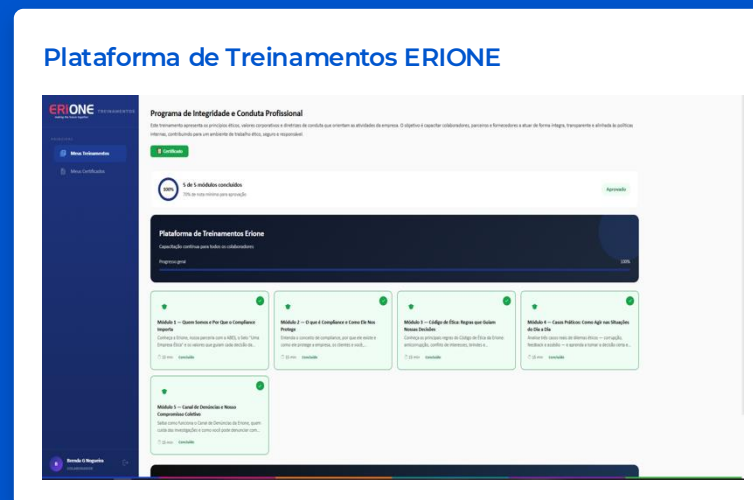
Plataforma de Treinamentos ERIONE

ERIONE TREINAMENTOS

Meus Treinamentos

Meus Certificados

Brenda G Nogueira

Programa de Integridade e Conduta Profissional

Este treinamento apresenta os princípios éticos, valores corporativos e diretrizes de conduta que orientam as atividades da empresa. O objetivo é capacitar colaboradores, parceiros e fornecedores a atuar de forma íntegra, transparente e alinhada às políticas internas, contribuindo para um ambiente de trabalho ético, seguro e responsável.

Certificado

100%

5 de 5 módulos concluídos

70% de nota mínima para aprovação

Aprovado

Plataforma de Treinamentos Erione

Capacitação contínua para todos os colaboradores

Progresso geral

100%

Módulo 1 — Quem Somos e Por Que o Compliance Importa

Conheça a Erione, nossa jornada com a ABCL e falo "Uma Empresa Ética" e os valores que guiam cada decisão da...

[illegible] Concluído

Módulo 2 — O que é Compliance e Como Ele Nos Protege

Entenda o conceito de compliance, por que ele existe e como ele protege a empresa, os clientes e você...

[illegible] Concluído

Módulo 3 — Código de Ética: Regras que Guiam Nossas Decisões

Conheça as principais regras do Código de Ética da Erione: anticorrupção, conflito de interesses, brindes e...

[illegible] Concluído

Módulo 4 — Casos Práticos: Como Agir nas Situações do Dia a Dia

Analise três casos reais de dilemas éticos — corrupção, feedback e assédio — e aprenda a tomar a decisão certa e...

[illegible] Concluído

Módulo 5 — Canal de Denúncias e Nossos Compromissos Coletivos

Saiba como funciona o Canal de Denúncias da Erione, quem cuida das investigações e como você pode denunciar com...

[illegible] Concluído